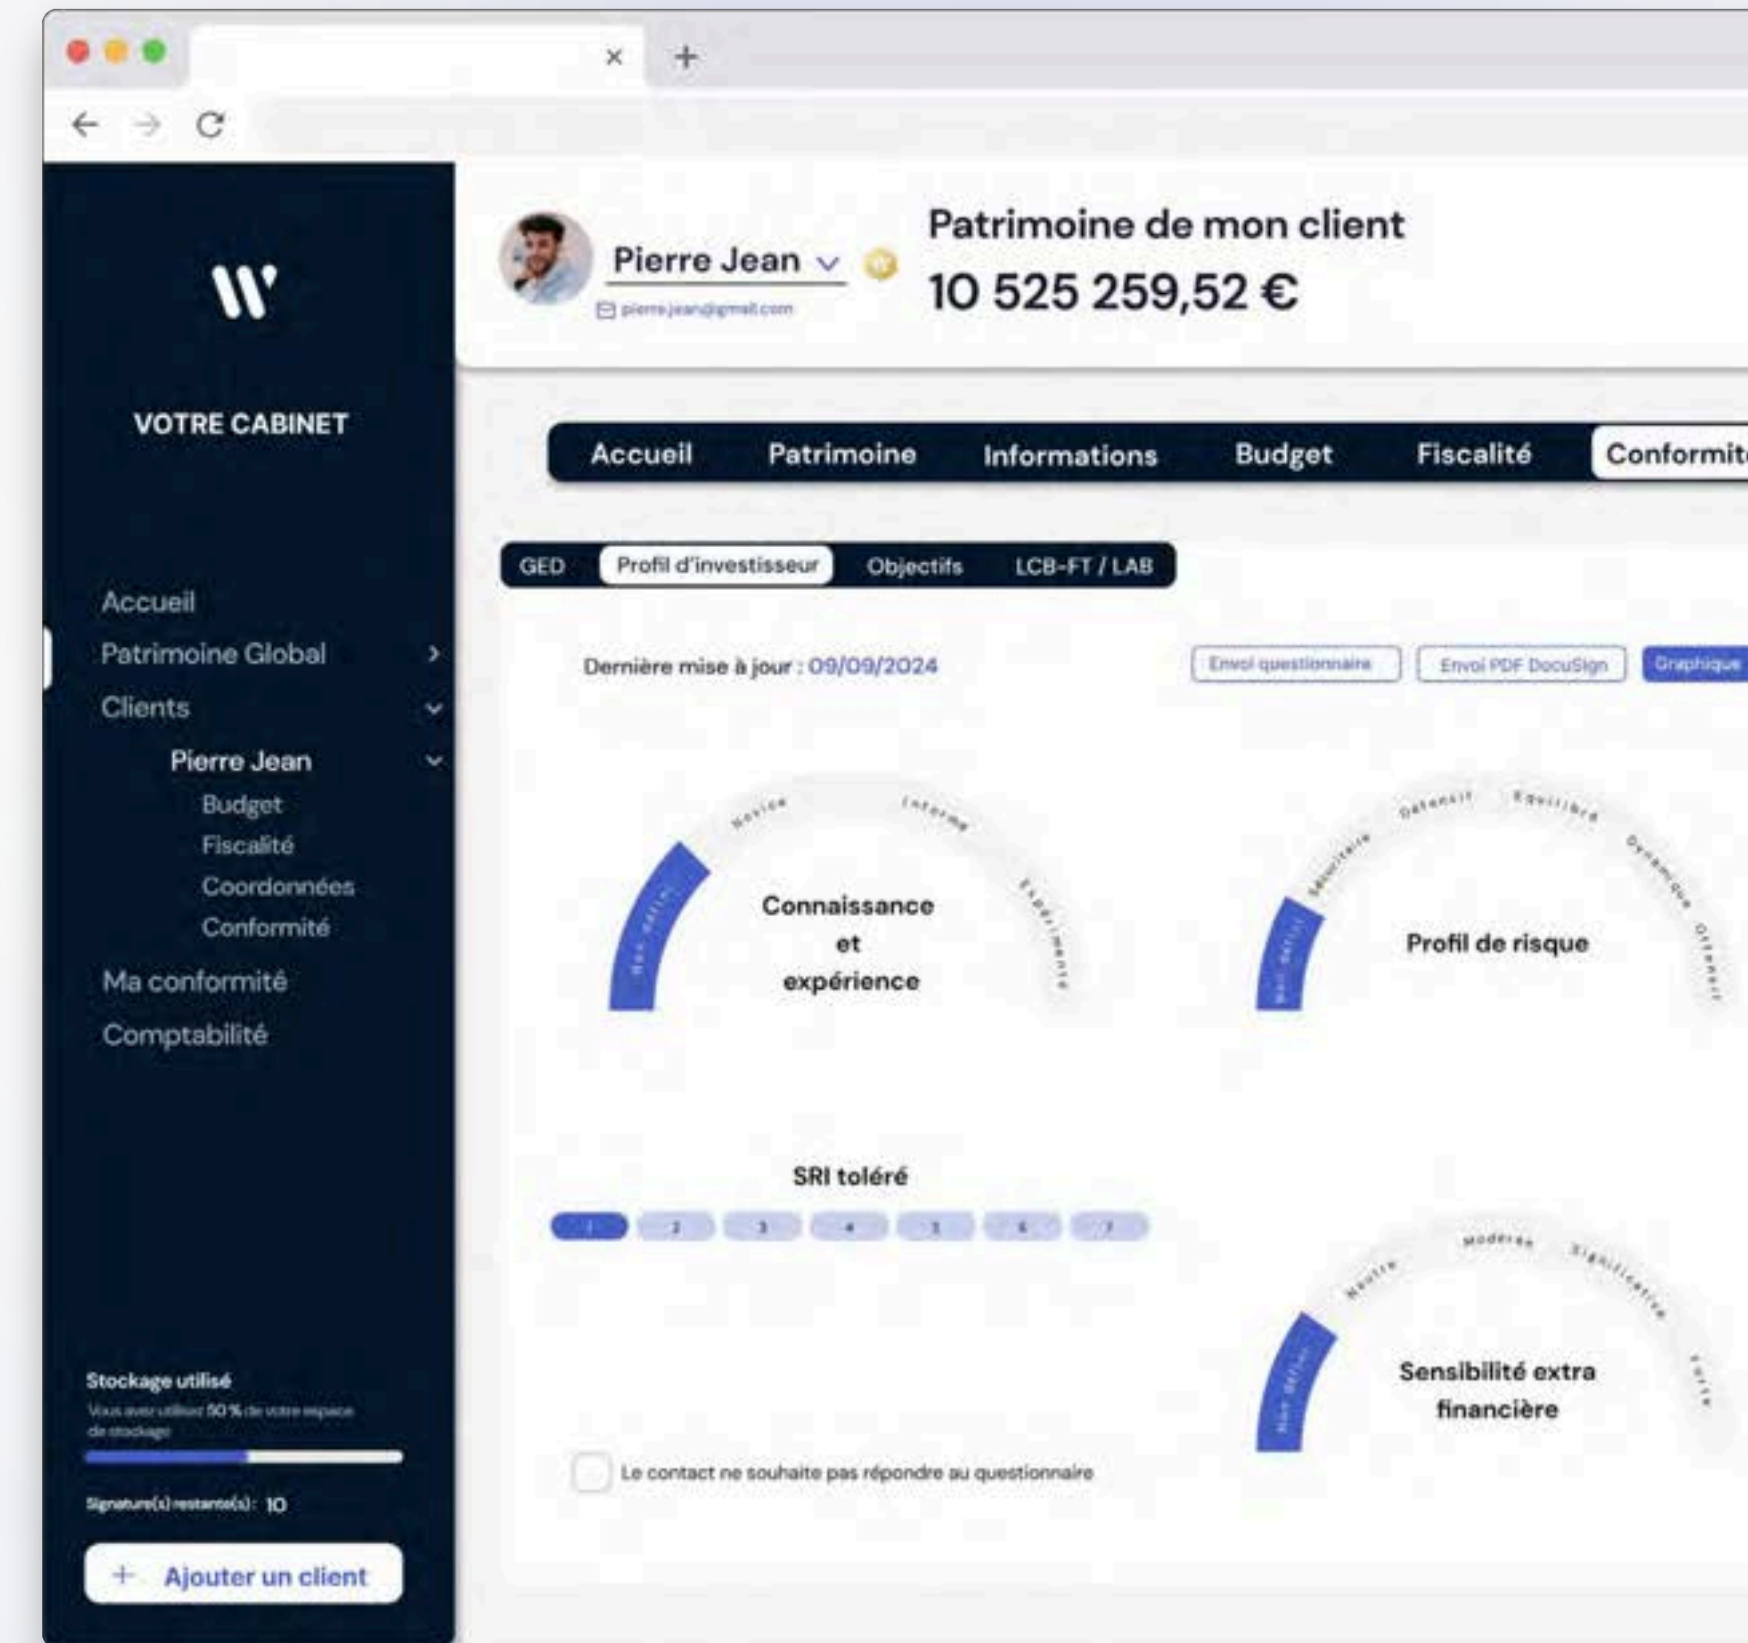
VOTRE CABINET

Accueil
Patrimoine Global
Clients
Pierre Jean
Budget
Fiscalité
Coordonnées
Conformité
Ma conformité
Comptabilité

Stockage utilisé
Vous avez utilisé 50 % de votre espace de stockage

Signature(s) restante(s) : 10

+ Ajouter un client

Pierre Jean
pierre.jean@gmail.com

Patrimoine de mon client
10 525 259,52 €

Accueil Patrimoine Informations Budget Fiscalité Conformit

GED Profil d'investisseur Objectifs LCB-FT / LAB

Dernière mise à jour : 09/09/2024

Envoi questionnaire Envoi PDF DocuSign Graphique

Non défini Novice Informé Expérimenté
Connaissance et expérience

Non défini Sécuritaire Défensif Equilibré Dynamique Offensif
Profil de risque

SRI toléré
1 2 3 4 5 6 7

Non défini Neutre Modérée Significative Forte
Sensibilité extra financière

Le contact ne souhaite pas répondre au questionnaire